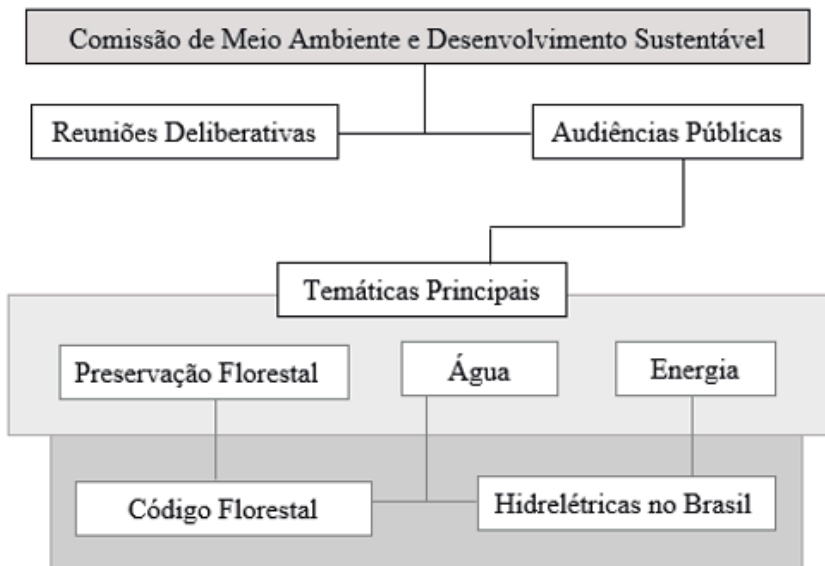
Comissão de Meio Ambiente e Desenvolvimento Sustentável

Reuniões Deliberativas

Audiências Públicas

Temáticas Principais

Preservação Florestal

Água

Energia

Código Florestal

Hidrelétricas no Brasil